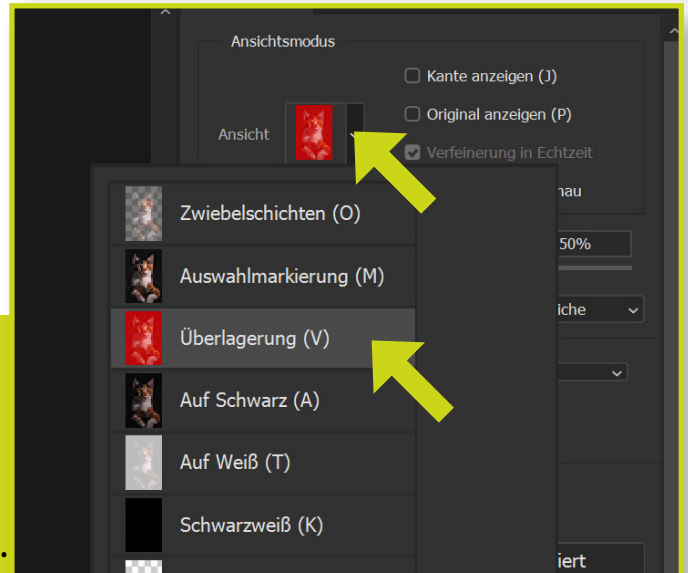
Ansichtsmodus

Ansicht

Kante anzeigen (J)

Original anzeigen (P)

Verfeinerung in Echtzeit

nau

50%

iche

Zwiebelschichten (O)

Auswahlmarkierung (M)

Überlagerung (V)

Auf Schwarz (A)

Auf Weiß (T)

Schwarzweiß (K)

iert